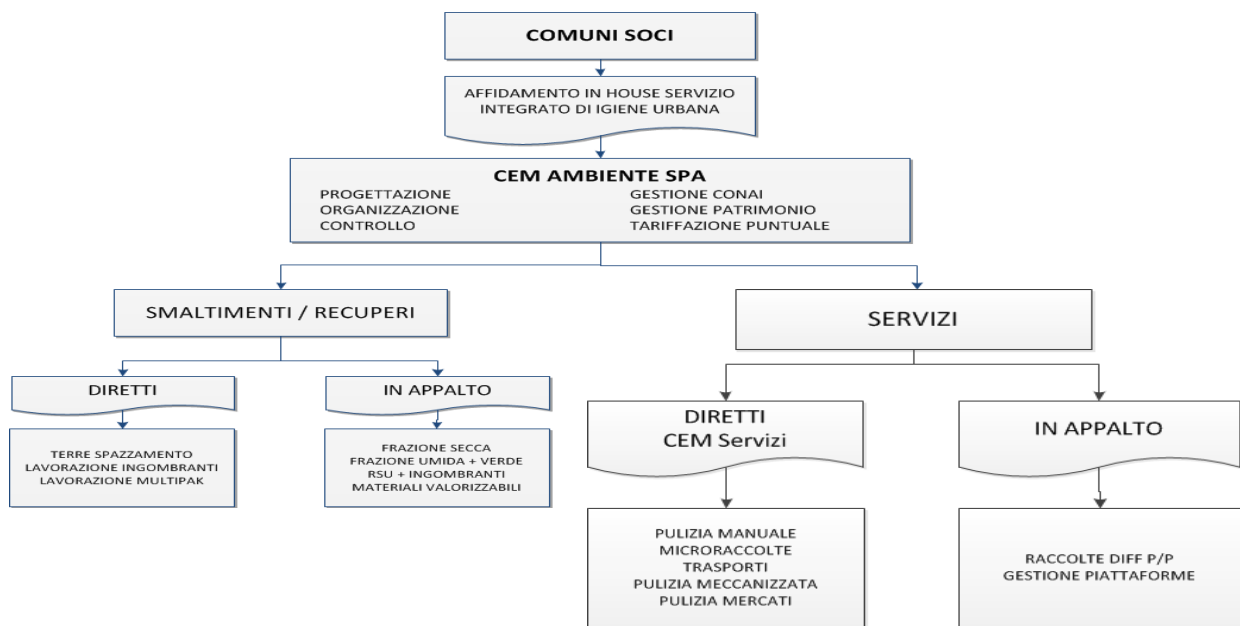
COMUNI SOCI

AFFIDAMENTO IN HOUSE SERVIZIO INTEGRATO DI IGIENE URBANA

CEM AMBIENTE SPA

PROGETTAZIONE
ORGANIZZAZIONE
CONTROLLO

GESTIONE CONAI
GESTIONE PATRIMONIO
TARIFFAZIONE PUNTUALE

SMALTIMENTI / RECUPERI

DIRETTI

TERRE SPAZZAMENTO
LAVORAZIONE INGOMBRANTI
LAVORAZIONE MULTIPAK

IN APPALTO

FRAZIONE SECCA
FRAZIONE UMIDA + VERDE
RSU + INGOMBRANTI
MATERIALI VALORIZZABILI

SERVIZI

DIRETTI
CEM Servizi

PULIZIA MANUALE
MICRORACCOLTE
TRASPORTI
PULIZIA MECCANIZZATA
PULIZIA MERCATI

IN APPALTO

RACCOLTE DIFF P/P
GESTIONE PIATTAFORME